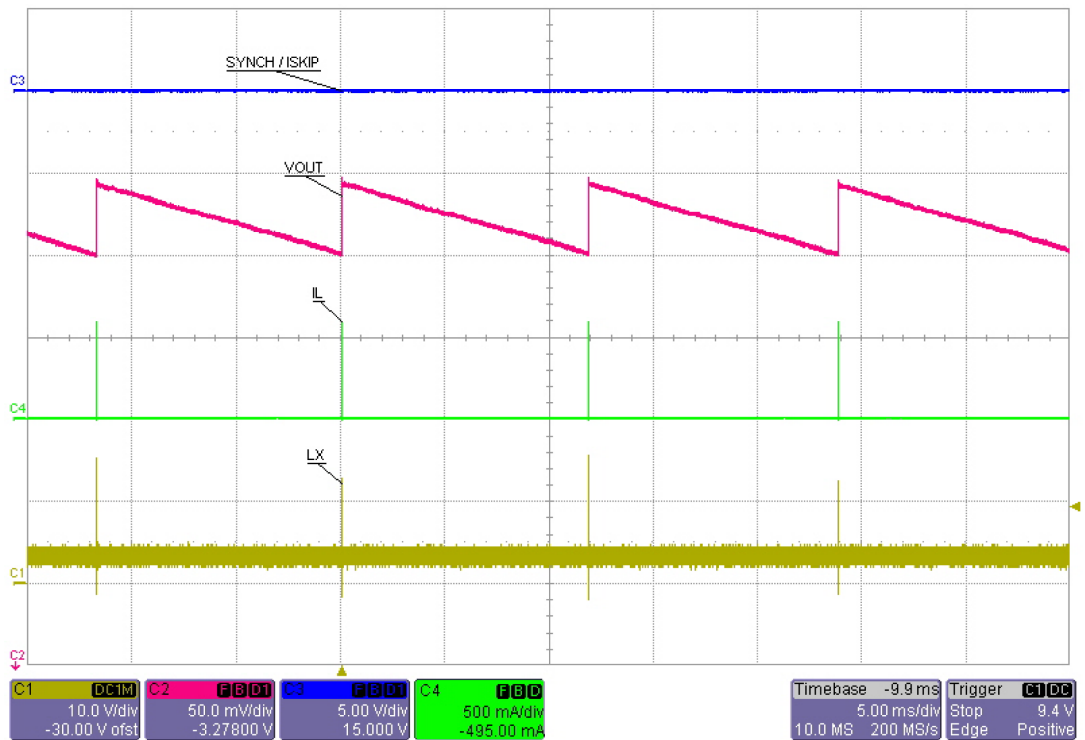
C3
SYNCH / ISKIP
VOUT
IL
C4
LX
C1
C2

| C1 DC1M | C2 B D1 | C3 B D1 | C4 B D |
|---|---|---|---|
| 10.0 V/div | 50.0 mV/div | 5.00 V/div | 500 mA/div |
| -30.00 V ofst | -3.27800 V | 15.000 V | -495.00 mA |

| Timebase | -9.9 ms | Trigger | C1 DC |
|---|---|---|---|
| | 5.00 ms/div | Stop | 9.4 V |
| 10.0 MS | 200 MS/s | Edge | Positive |